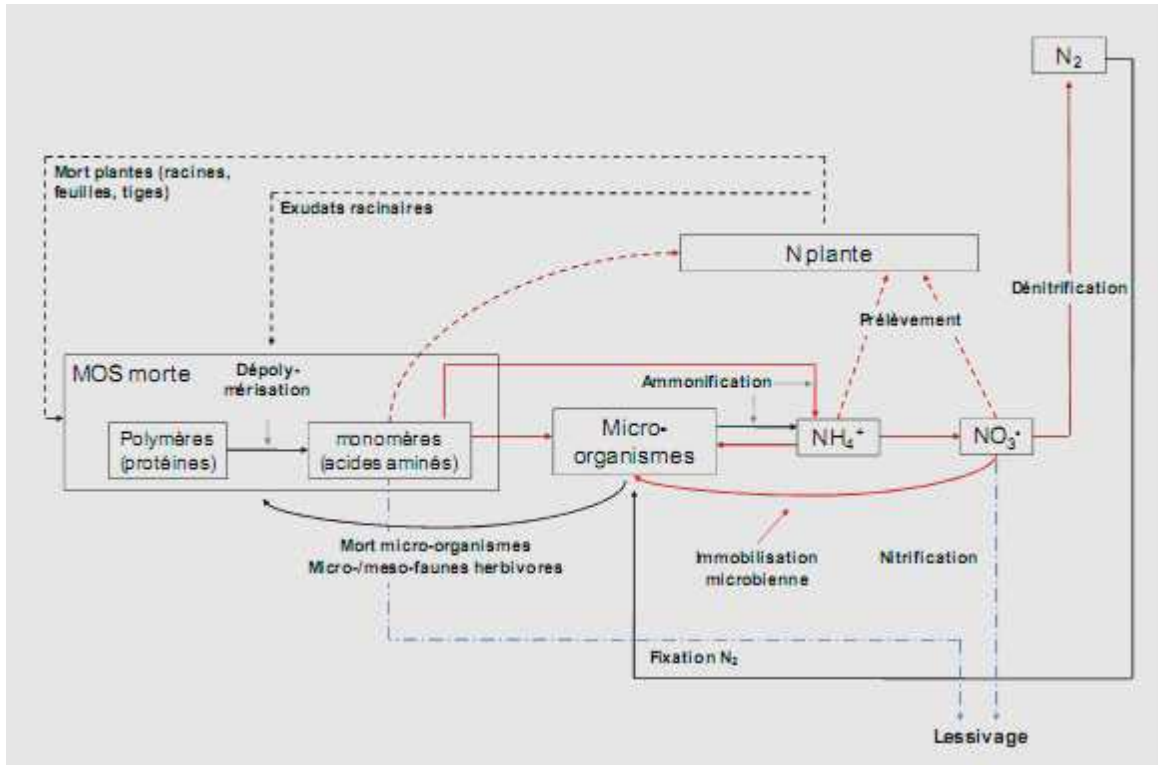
$N_2$

Mort plantes (racines, feuilles, tiges)

Exudats racinaires

N plante

Dénitrification

Prélèvement

MOS morte

Dépolymérisation

Ammonification

Polymères (protéines)

monomères (acides aminés)

Microorganismes

$NH_4^+$

$NO_3^-$

Mort micro-organismes Micro-/meso-faunes herbivores

Immobilisation microbienne

Nitrification

Fixation $N_2$

Lessivage